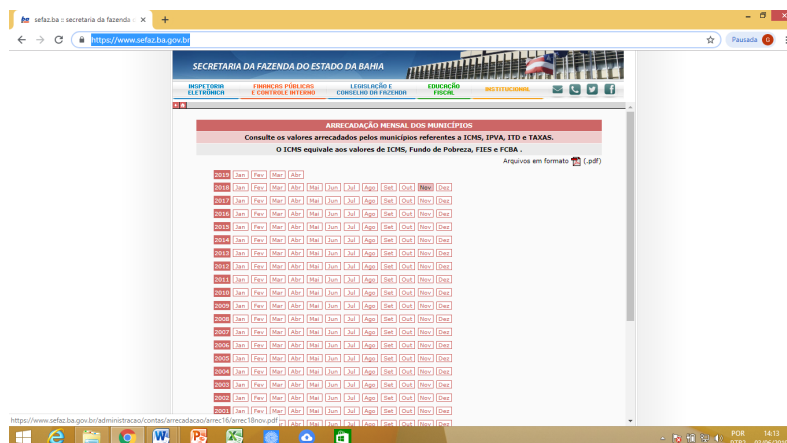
sefaz.ba :: secretaria da fazenda ×

https://www.sefaz.ba.gov.br

Pausada

SECRETARIA DA FAZENDA DO ESTADO DA BAHIA

INSPETORIA ELETRÔNICA | FINANÇAS PÚBLICAS E CONTROLE INTERNO | LEGISLAÇÃO E CONSELHO DA FAZENDA | EDUCAÇÃO FISCAL | INSTITUCIONAL

ARRECADAÇÃO MENSAL DOS MUNICÍPIOS

Consulte os valores arrecadados pelos municípios referentes a ICMS, IPVA, ITD e TAXAS.

O ICMS equivale aos valores de ICMS, Fundo de Pobreza, FIES e FCBA .

Arquivos em formato (.pdf)

2019 Jan Fev Mar Abr
2018 Jan Fev Mar Abr Mai Jun Jul Ago Set Out Nov Dez
2017 Jan Fev Mar Abr Mai Jun Jul Ago Set Out Nov Dez
2016 Jan Fev Mar Abr Mai Jun Jul Ago Set Out Nov Dez
2015 Jan Fev Mar Abr Mai Jun Jul Ago Set Out Nov Dez
2014 Jan Fev Mar Abr Mai Jun Jul Ago Set Out Nov Dez
2013 Jan Fev Mar Abr Mai Jun Jul Ago Set Out Nov Dez
2012 Jan Fev Mar Abr Mai Jun Jul Ago Set Out Nov Dez
2011 Jan Fev Mar Abr Mai Jun Jul Ago Set Out Nov Dez
2010 Jan Fev Mar Abr Mai Jun Jul Ago Set Out Nov Dez
2009 Jan Fev Mar Abr Mai Jun Jul Ago Set Out Nov Dez
2008 Jan Fev Mar Abr Mai Jun Jul Ago Set Out Nov Dez
2007 Jan Fev Mar Abr Mai Jun Jul Ago Set Out Nov Dez
2006 Jan Fev Mar Abr Mai Jun Jul Ago Set Out Nov Dez
2005 Jan Fev Mar Abr Mai Jun Jul Ago Set Out Nov Dez
2004 Jan Fev Mar Abr Mai Jun Jul Ago Set Out Nov Dez
2003 Jan Fev Mar Abr Mai Jun Jul Ago Set Out Nov Dez
2002 Jan Fev Mar Abr Mai Jun Jul Ago Set Out Nov Dez
2001 Jan Fev Mar Abr Mai Jun Jul Ago Set Out Nov Dez

https://www.sefaz.ba.gov.br/administracao/contas/arrecadacao/arrec16/arrec18nov.pdf

POR 14:13